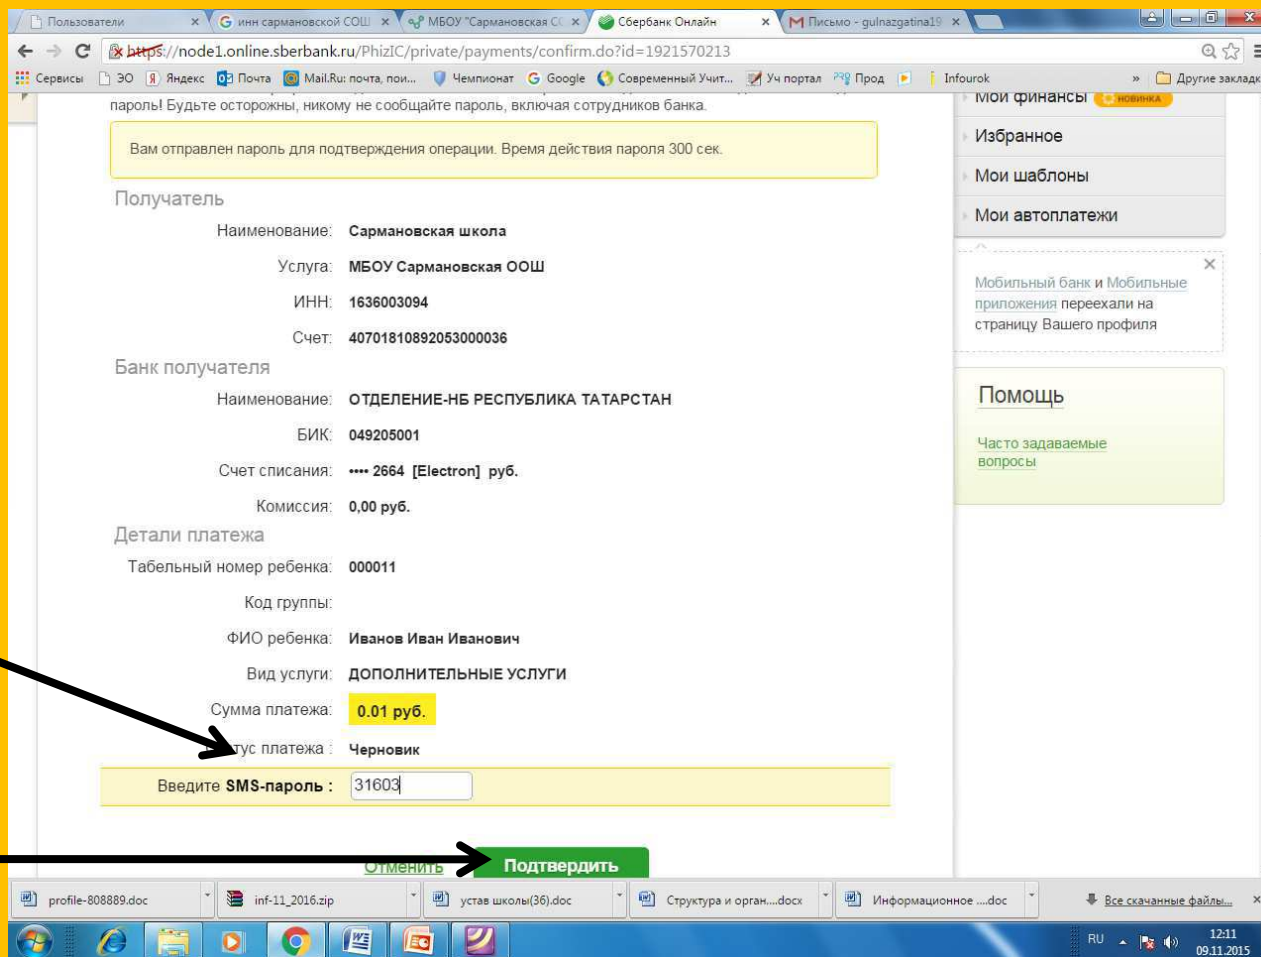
Пользователи × инн сармановской СОШ × МБОУ "Сармановская С × Сбербанк Онлайн × Письмо - gulnazgatina19 ×

https://node1.online.sberbank.ru/PhizIC/private/payments/confirm.do?id=1921570213

Сервисы ЭО Яндекс Почта Mail.Ru: почта, пои... Чемпионат Google Современный Учит... Уч портал Прод Infourok » Другие закладк

пароль! Будьте осторожны, никому не сообщайте пароль, включая сотрудников банка.

Вам отправлен пароль для подтверждения операции. Время действия пароля 300 сек.

Получатель

Наименование: Сармановская школа

Услуга: МБОУ Сармановская ООШ

ИНН: 1636003094

Счет: 40701810892053000036

Банк получателя

Наименование: ОТДЕЛЕНИЕ-НБ РЕСПУБЛИКА ТАТАРСТАН

БИК: 049205001

Счет списания: •••• 2664 [Electron] руб.

Комиссия: 0,00 руб.

Детали платежа

Табельный номер ребенка: 000011

Код группы:

ФИО ребенка: Иванов Иван Иванович

Вид услуги: ДОПОЛНИТЕЛЬНЫЕ УСЛУГИ

Сумма платежа: 0.01 руб.

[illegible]тус платежа: Черновик

Введите SMS-пароль: 31603

Отменить Подтвердить

Мои финансы новинка

Избранное

Мои шаблоны

Мои автоплатежи

Мобильный банк и Мобильные приложения переехали на страницу Вашего профиля

Помощь

Часто задаваемые вопросы

profile-808889.doc inf-11_2016.zip устав школы(36).doc Структура и орган....docx Информационное ....doc Все скачанные файлы...

RU 12:11 09.11.2015